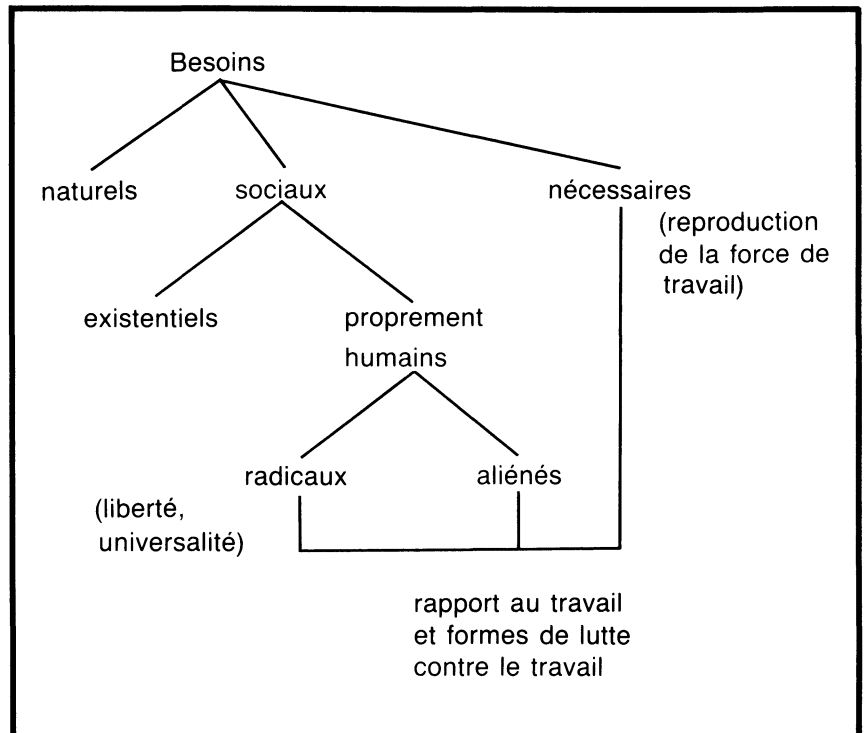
Besoins

naturels

sociaux

nécessaires (reproduction de la force de travail)

existentiels

proprement humains

radicaux

aliénés

(liberté, universalité)

rapport au travail et formes de lutte contre le travail